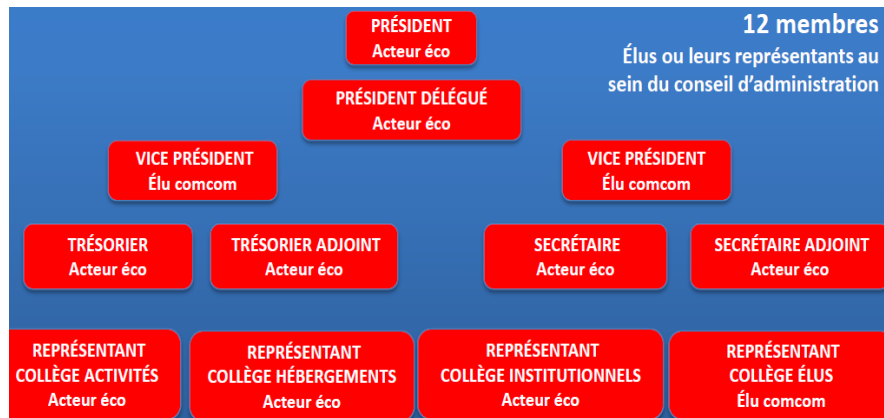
PRÉSIDENT
Acteur éco

12 membres
Élus ou leurs représentants au sein du conseil d'administration

PRÉSIDENT DÉLÉGUÉ
Acteur éco

VICE PRÉSIDENT
Élu comcom

VICE PRÉSIDENT
Élu comcom

TRÉSORIER
Acteur éco

TRÉSORIER ADJOINT
Acteur éco

SECRÉTAIRE
Acteur éco

SECRÉTAIRE ADJOINT
Acteur éco

REPRÉSENTANT
COLLÈGE ACTIVITÉS
Acteur éco

REPRÉSENTANT
COLLÈGE HÉBERGEMENTS
Acteur éco

REPRÉSENTANT
COLLÈGE INSTITUTIONNELS
Acteur éco

REPRÉSENTANT
COLLÈGE ÉLUS
Élu comcom